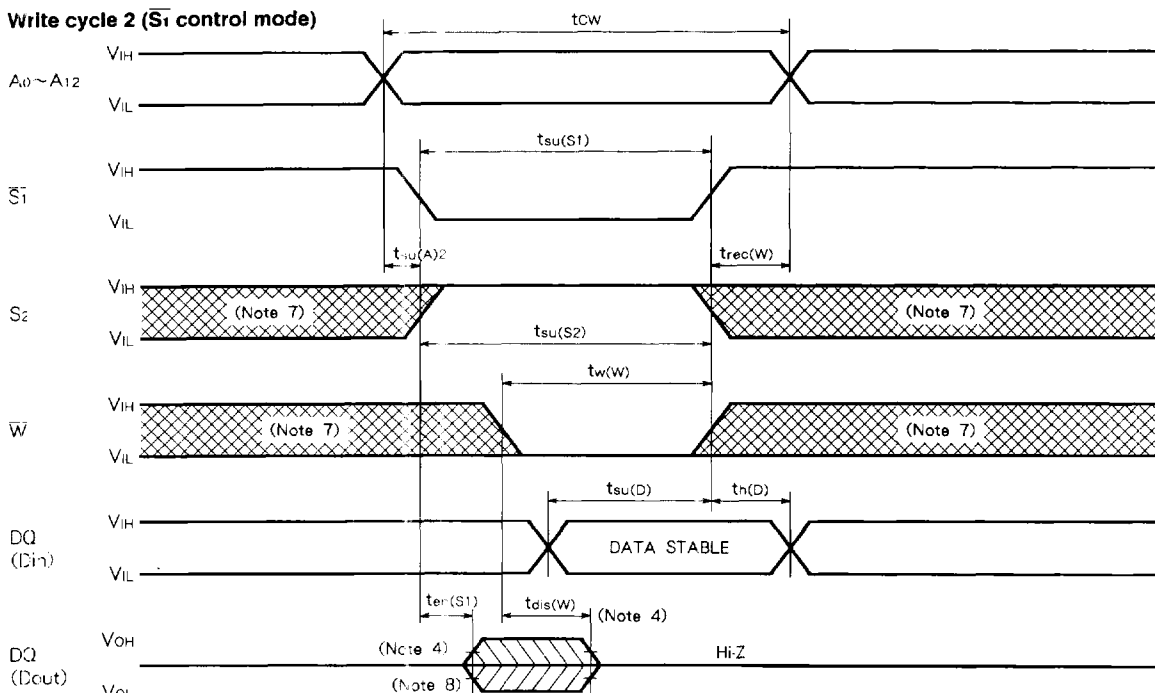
Write cycle 2 ($\overline{S_1}$ control mode)

$t_{CW}$

$V_{IH}$
$A_0 \sim A_{12}$
$V_{IL}$

$t_{su(S1)}$

$V_{IH}$
$\overline{S_1}$
$V_{IL}$

$t_{su(A)2}$

$t_{rec(W)}$

$V_{IH}$
$S_2$
(Note 7)
(Note 7)
$V_{IL}$

$t_{su(S2)}$

$t_{w(W)}$

$V_{IH}$
$\overline{W}$
(Note 7)
(Note 7)
$V_{IL}$

$t_{su(D)}$

$t_{h(D)}$

$V_{IH}$
DQ
(Din)
DATA STABLE
$V_{IL}$

$t_{en(S1)}$

$t_{dis(W)}$

(Note 4)

DQ
(Dout)
$V_{OH}$
(Note 4)
Hi-Z
(Note 8)
$V_{OL}$